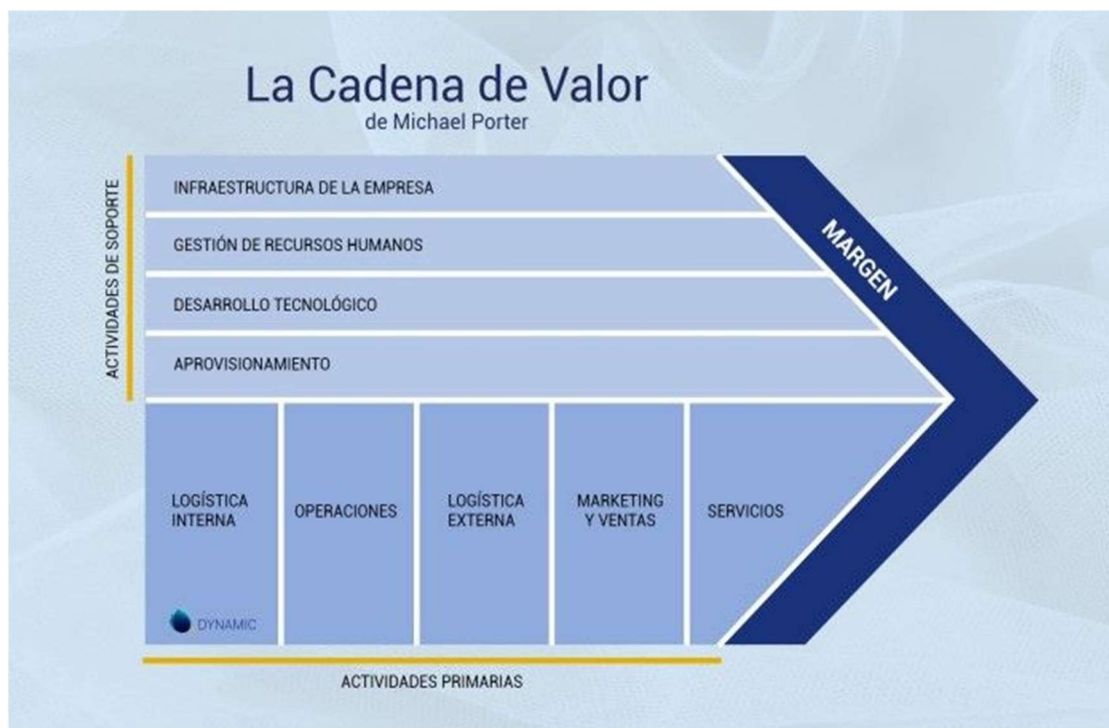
La Cadena de Valor
de Michael Porter

ACTIVIDADES DE SOPORTE

INFRAESTRUCTURA DE LA EMPRESA

GESTIÓN DE RECURSOS HUMANOS

DESARROLLO TECNOLÓGICO

APROVISIONAMIENTO

MARGEN

| LOGÍSTICA INTERNA | OPERACIONES | LOGÍSTICA EXTERNA | MARKETING Y VENTAS | SERVICIOS |
|---|---|---|---|---|

DYNAMIC

ACTIVIDADES PRIMARIAS